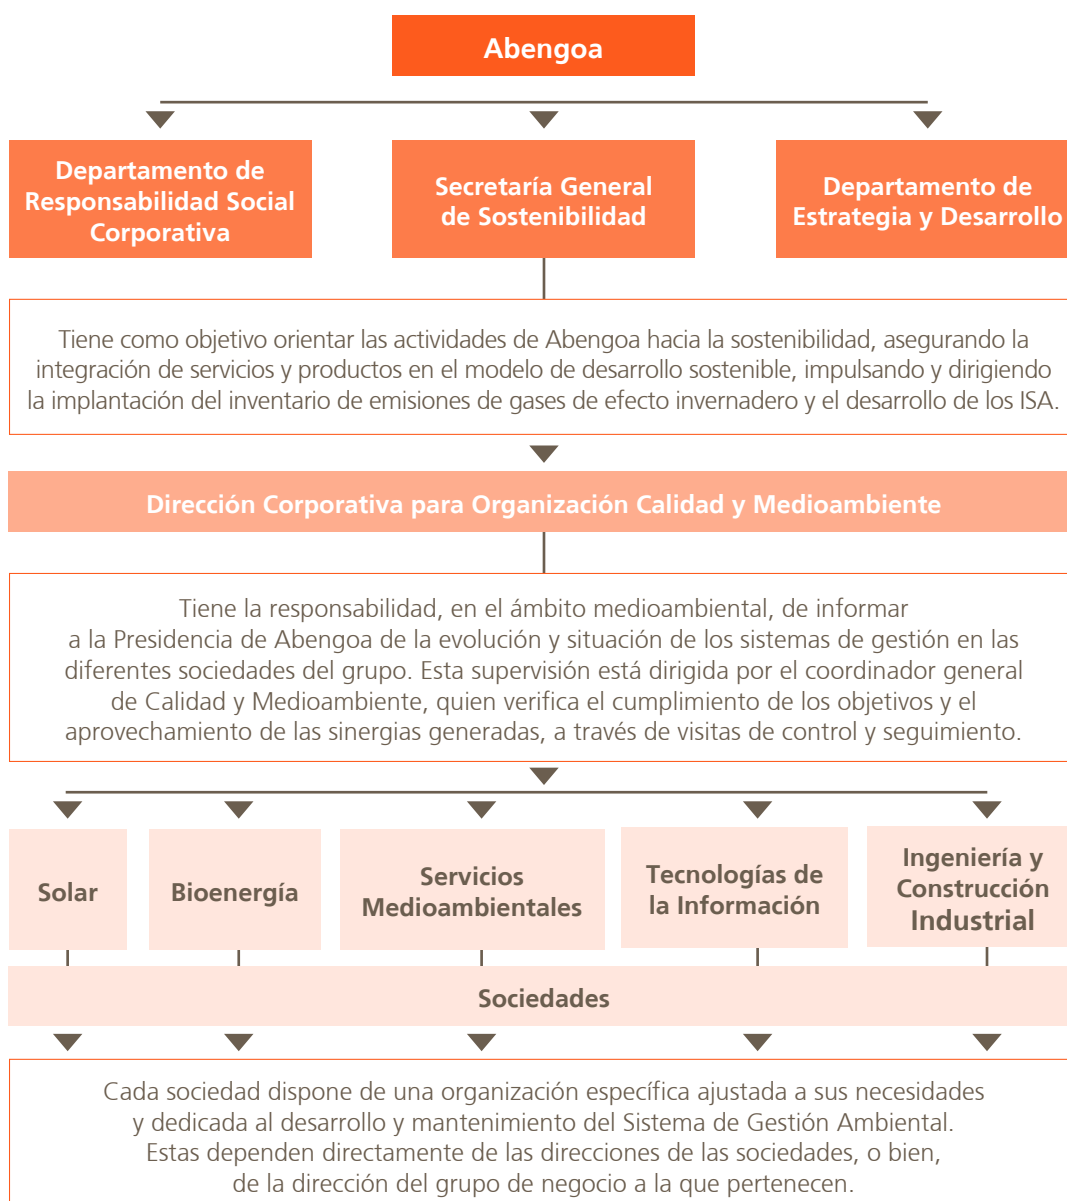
Abengoa

Departamento de Responsabilidad Social Corporativa

Secretaría General de Sostenibilidad

Departamento de Estrategia y Desarrollo

Tiene como objetivo orientar las actividades de Abengoa hacia la sostenibilidad, asegurando la integración de servicios y productos en el modelo de desarrollo sostenible, impulsando y dirigiendo la implantación del inventario de emisiones de gases de efecto invernadero y el desarrollo de los ISA.

Dirección Corporativa para Organización Calidad y Medioambiente

Tiene la responsabilidad, en el ámbito medioambiental, de informar a la Presidencia de Abengoa de la evolución y situación de los sistemas de gestión en las diferentes sociedades del grupo. Esta supervisión está dirigida por el coordinador general de Calidad y Medioambiente, quien verifica el cumplimiento de los objetivos y el aprovechamiento de las sinergias generadas, a través de visitas de control y seguimiento.

Solar

Bioenergía

Servicios Medioambientales

Tecnologías de la Información

Ingeniería y Construcción Industrial

Sociedades

Cada sociedad dispone de una organización específica ajustada a sus necesidades y dedicada al desarrollo y mantenimiento del Sistema de Gestión Ambiental. Estas dependen directamente de las direcciones de las sociedades, o bien, de la dirección del grupo de negocio a la que pertenecen.